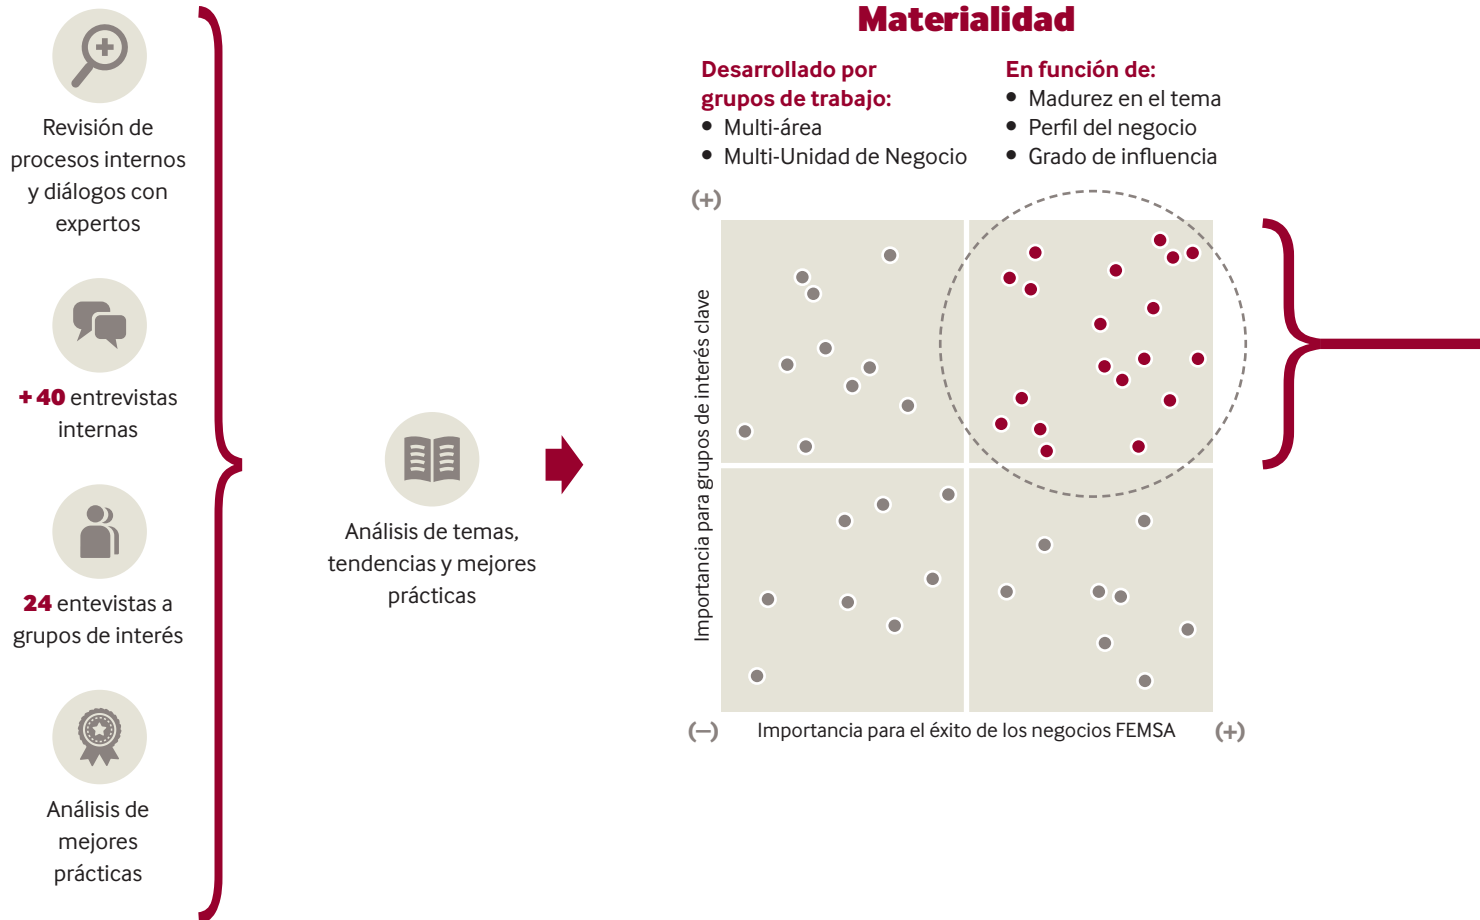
Revisión de procesos internos y diálogos con expertos

+ 40 entrevistas internas

24 entevistas a grupos de interés

Análisis de mejores prácticas

Análisis de temas, tendencias y mejores prácticas

Materialidad

Desarrollado por grupos de trabajo:
• Multi-área
• Multi-Unidad de Negocio

En función de:
• Madurez en el tema
• Perfil del negocio
• Grado de influencia

(+)

Importancia para grupos de interés clave

(–) Importancia para el éxito de los negocios FEMSA (+)